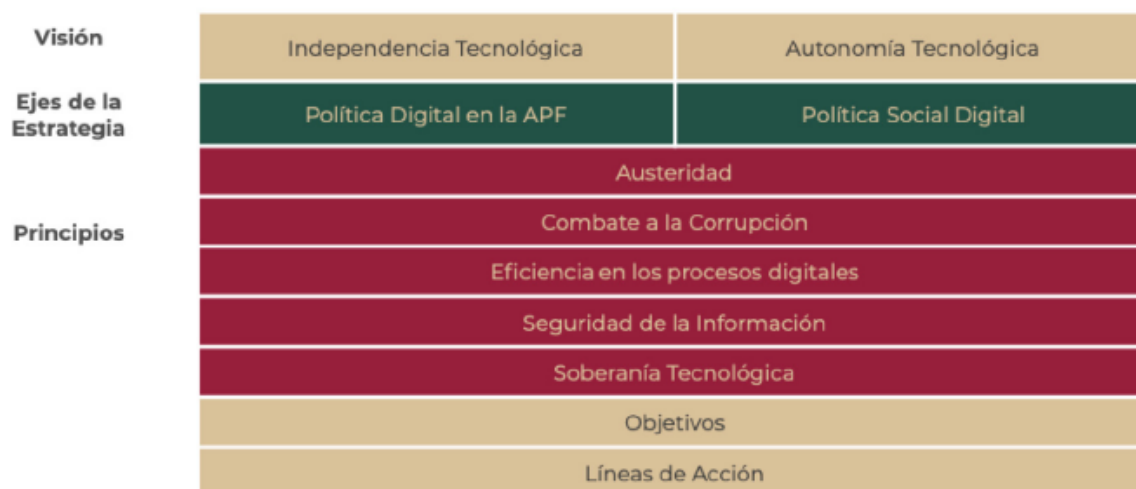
| Visión | Independencia Tecnológica | Autonomía Tecnológica |
|---|---|---|
| Ejes de la Estrategia | Política Digital en la APF | Política Social Digital |
| Principios | Austeridad | |
| | Combate a la Corrupción | |
| | Eficiencia en los procesos digitales | |
| | Seguridad de la Información | |
| | Soberanía Tecnológica | |
| | Objetivos | |
| | Líneas de Acción | |